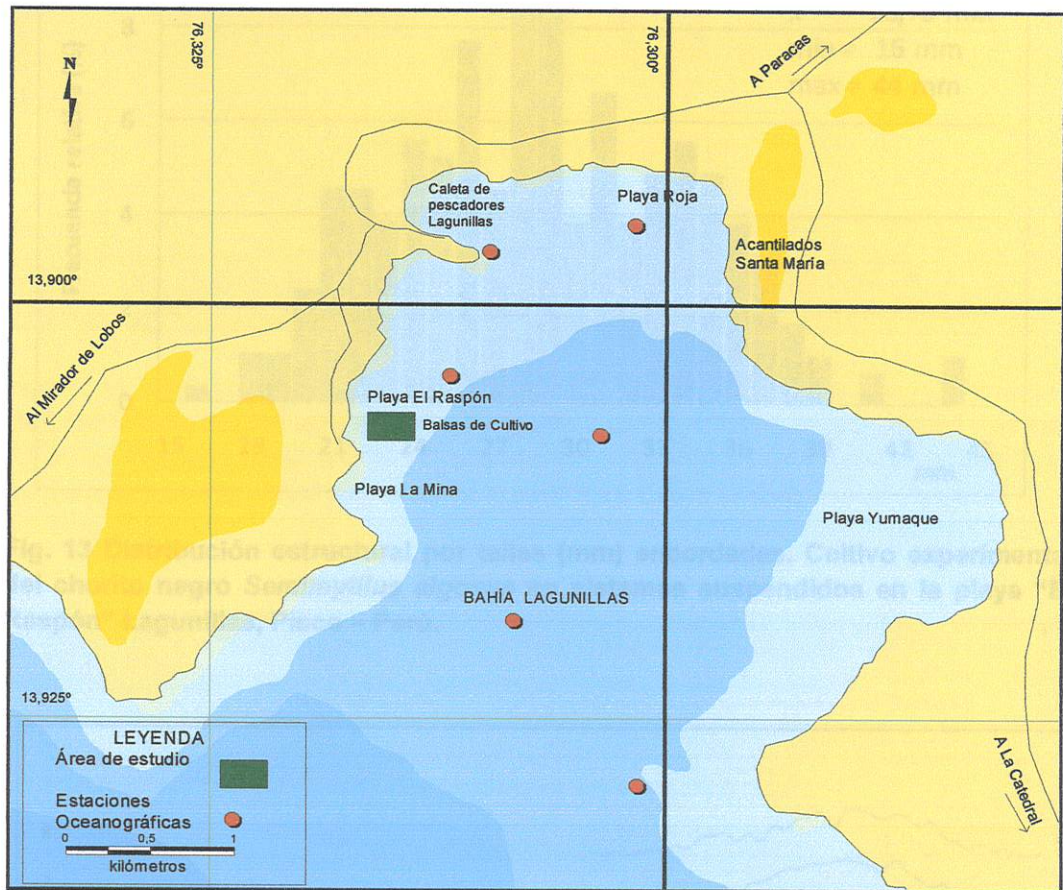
N

76,325°

76,300°

A Paracas

Caleta de pescadores Lagunillas

Playa Roja

Acantilados Santa María

13,900°

Al Mirador de Lobos

Playa El Raspón

Balsas de Cultivo

Playa La Mina

Playa Yumaque

BAHÍA LAGUNILLAS

13,925°

LEYENDA
Área de estudio
Estaciones Oceanográficas
0 0,5 1
kilómetros

A La Catedral